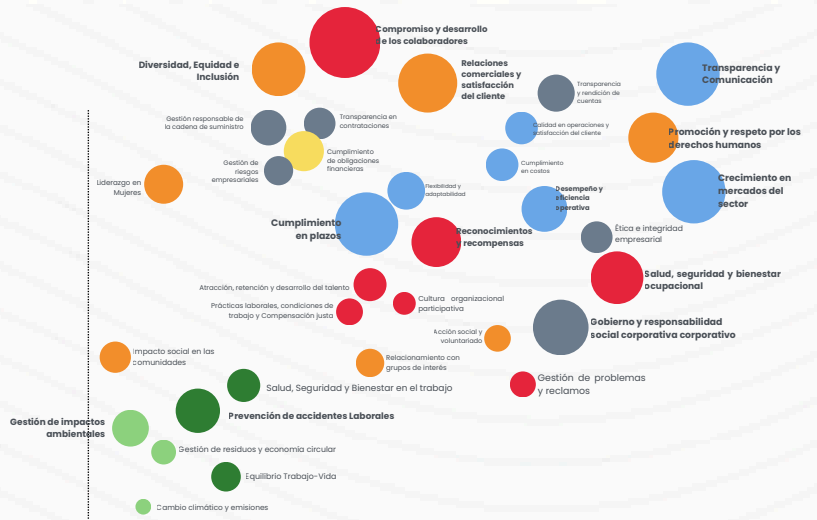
Compromiso y desarrollo de los colaboradores

Diversidad, Equidad e Inclusión

Relaciones comerciales y satisfacción del cliente

Transparencia y rendición de cuentas

Transparencia y Comunicación

Gestión responsable de la cadena de suministro

Transparencia en contrataciones

Calidad en operaciones y satisfacción del cliente

Promoción y respeto por los derechos humanos

Gestión de riesgos empresariales

Cumplimiento de obligaciones financieras

Cumplimiento en costos

Liderazgo en Mujeres

Flexibilidad y adaptabilidad

Desempeño y eficiencia operativa

Crecimiento en mercados del sector

Cumplimiento en plazos

Reconocimientos y recompensas

Ética e integridad empresarial

Salud, seguridad y bienestar ocupacional

Atracción, retención y desarrollo del talento

Prácticas laborales, condiciones de trabajo y Compensación justa

Cultura organizacional participativa

Gobierno y responsabilidad social corporativa corporativo

Acción social y voluntariado

Impacto social en las comunidades

Relacionamiento con grupos de interés

Gestión de problemas y reclamos

Salud, Seguridad y Bienestar en el trabajo

Prevención de accidentes Laborales

Gestión de impactos ambientales

Gestión de residuos y economía circular

Equilibrio Trabajo-Vida

Cambio climático y emisiones